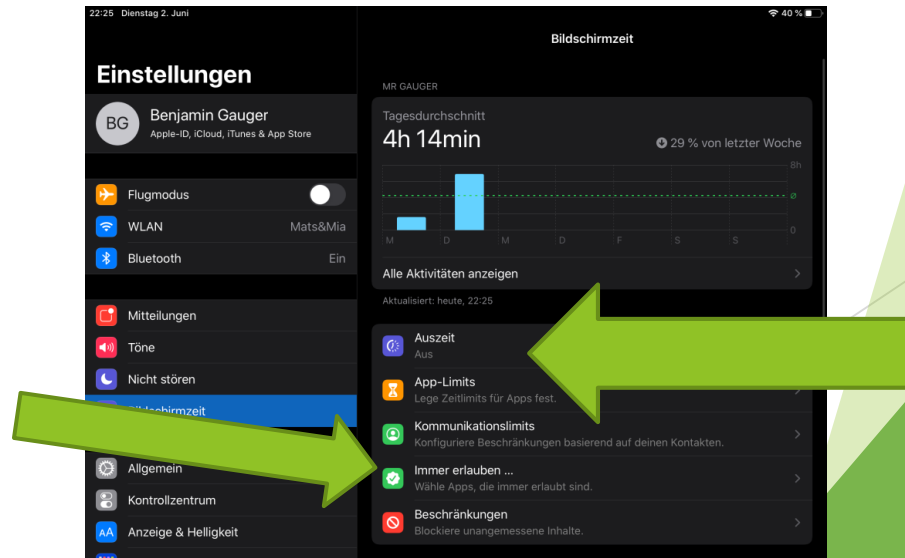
22:25 Dienstag 2. Juni

40 %

Einstellungen

BG

Benjamin Gauger

Apple-ID, iCloud, iTunes & App Store

Flugmodus

WLAN Mats&Mia

Bluetooth Ein

Mitteilungen

Töne

Nicht stören

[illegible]ildschirmzeit

Allgemein

Kontrollzentrum

Anzeige & Helligkeit

Bildschirmzeit

MR GAUGER

Tagesdurchschnitt

4h 14min

29 % von letzter Woche

8h

ø

0

M D M D F S S

Alle Aktivitäten anzeigen

Aktualisiert: heute, 22:25

Auszeit

Aus

App-Limits

Lege Zeitlimits für Apps fest.

Kommunikationslimits

Konfiguriere Beschränkungen basierend auf deinen Kontakten.

Immer erlauben ...

Wähle Apps, die immer erlaubt sind.

Beschränkungen

Blockiere unangemessene Inhalte.